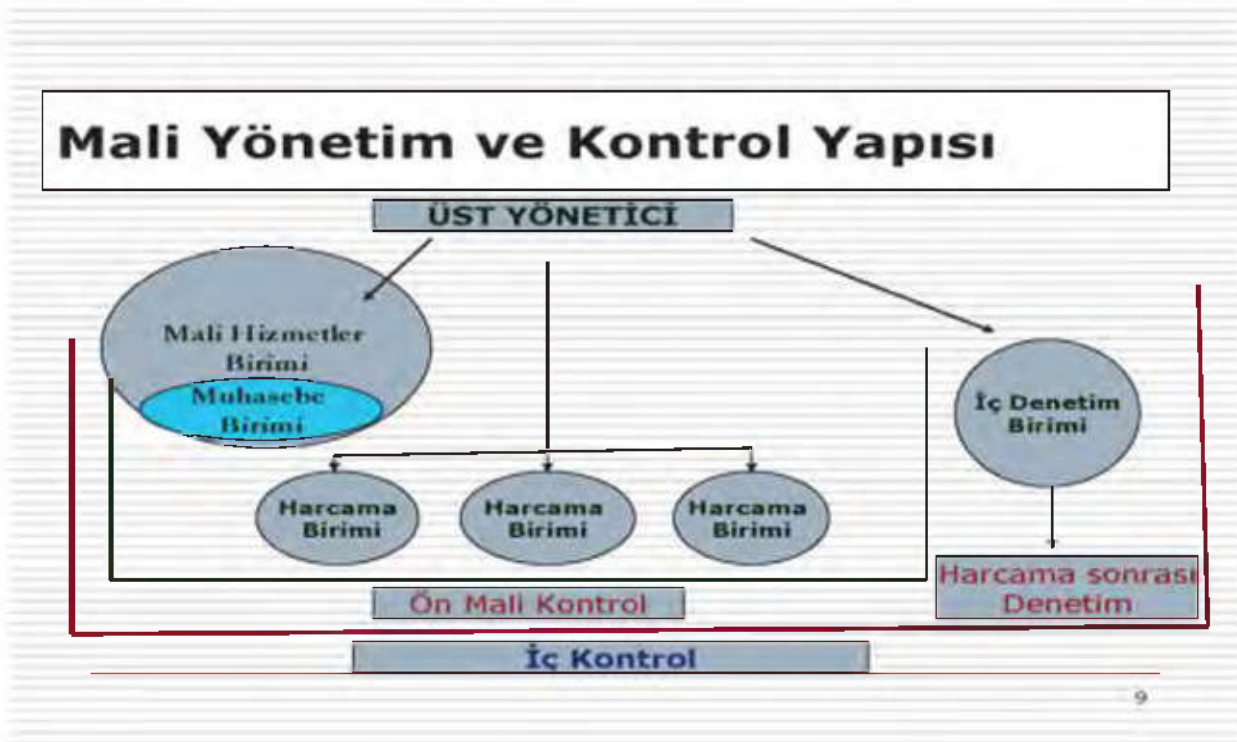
Mali Yönetim ve Kontrol Yapısı

ÜST YÖNETİCİ

Mali Hizmetler Birimi

Muhasebe Birimi

İç Denetim Birimi

Harcama Birimi

Harcama Birimi

Harcama Birimi

Harcama sonrası Denetim

Ön Mali Kontrol

İç Kontrol

9